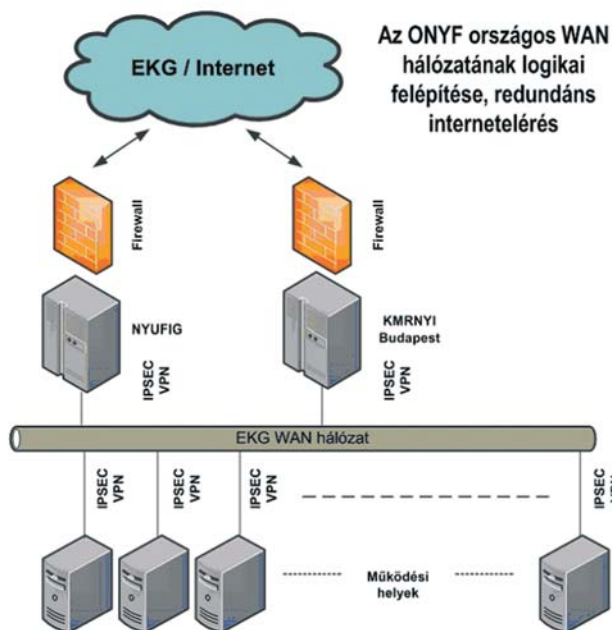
Az ONYF országos WAN hálózatának logikai felépítése, redundáns internetelérés

EKG / Internet

Firewall

Firewall

NYUFIG

KMRNYI Budapest

IPSEC VPN

IPSEC VPN

EKG WAN hálózat

IPSEC VPN

IPSEC VPN

IPSEC VPN

IPSEC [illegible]

Működési helyek